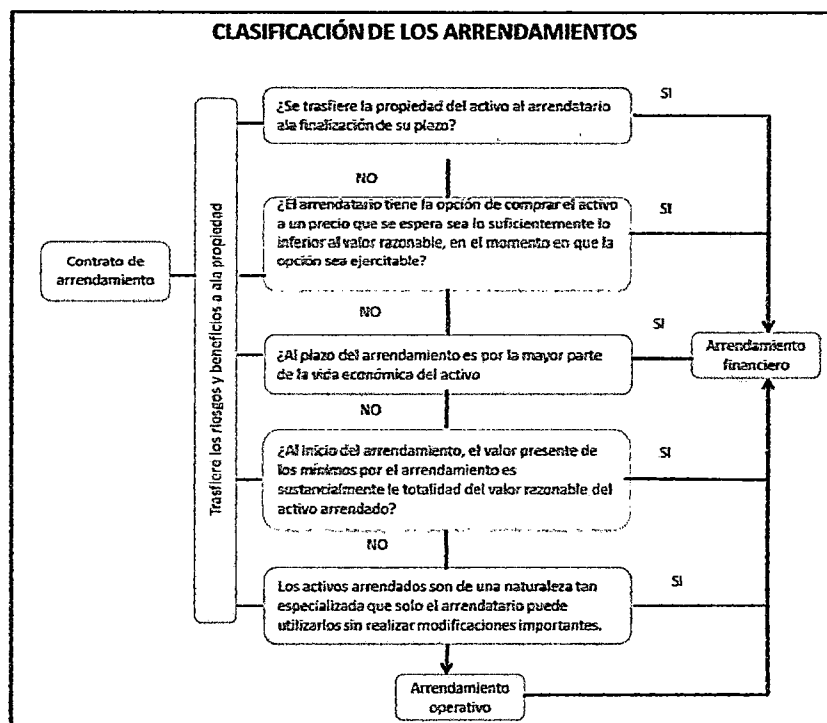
CLASIFICACIÓN DE LOS ARRENDAMIENTOS

Contrato de arrendamiento

Trasfiere los riesgos y beneficios a ala propiedad

¿Se trasfiere la propiedad del activo al arrendstario ala finalización de su plazo?

SI

NO

¿El arrendatario tiene la opción de comprar el activo a un precio que se espera sea lo suficientemente lo inferior al valor razonable, en el momento en que la opción sea ejercitable?

SI

NO

¿Al plazo del arrendamiento es por la mayor parte de la vida económica del activo

SI

Arrendamiento financiero

NO

¿Al inicio del arrendamiento, el valor presente de los mínimos por el arrendamiento es sustancialmente le totalidad del valor razonable del activo arrendado?

SI

NO

Los activos arrendados son de una naturaleza tan especializada que solo el arrendatario puede utilizarlos sin realizar modificaciones importantes.

SI

Arrendamiento operativo